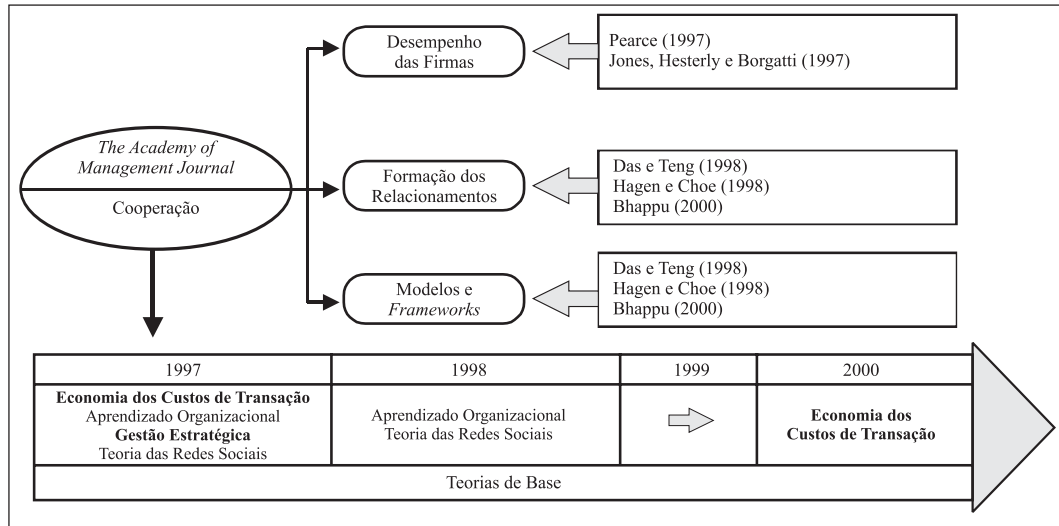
The Academy of Management Journal

Cooperação

Desempenho das Firmas

Pearce (1997)
Jones, Hesterly e Borgatti (1997)

Formação dos Relacionamentos

Das e Teng (1998)
Hagen e Choe (1998)
Bhappu (2000)

Modelos e Frameworks

Das e Teng (1998)
Hagen e Choe (1998)
Bhappu (2000)

| 1997 | 1998 | 1999 | 2000 |
|---|---|---|---|
| **Economia dos Custos de Transação** Aprendizado Organizacional **Gestão Estratégica** Teoria das Redes Sociais | Aprendizado Organizacional Teoria das Redes Sociais | | **Economia dos Custos de Transação** |

Teorias de Base